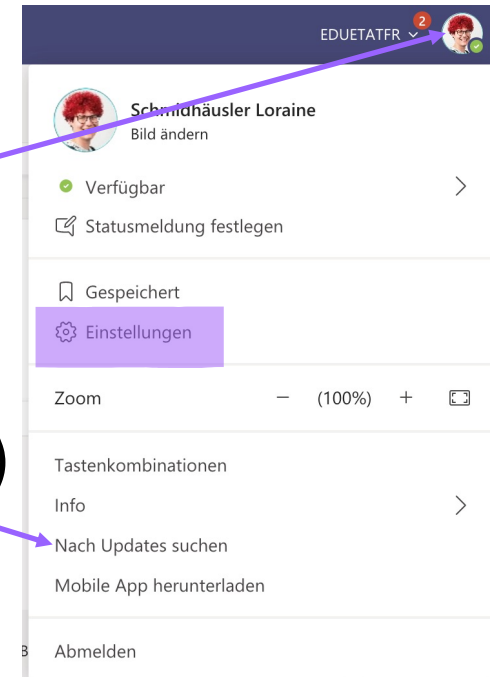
EDUETATFR 2

Schmidhäusler Loraine
Bild ändern

Verfügbar

Statusmeldung festlegen

Gespeichert

Einstellungen

Zoom − (100%) +

Tastenkombinationen

Info

Nach Updates suchen

Mobile App herunterladen

Abmelden